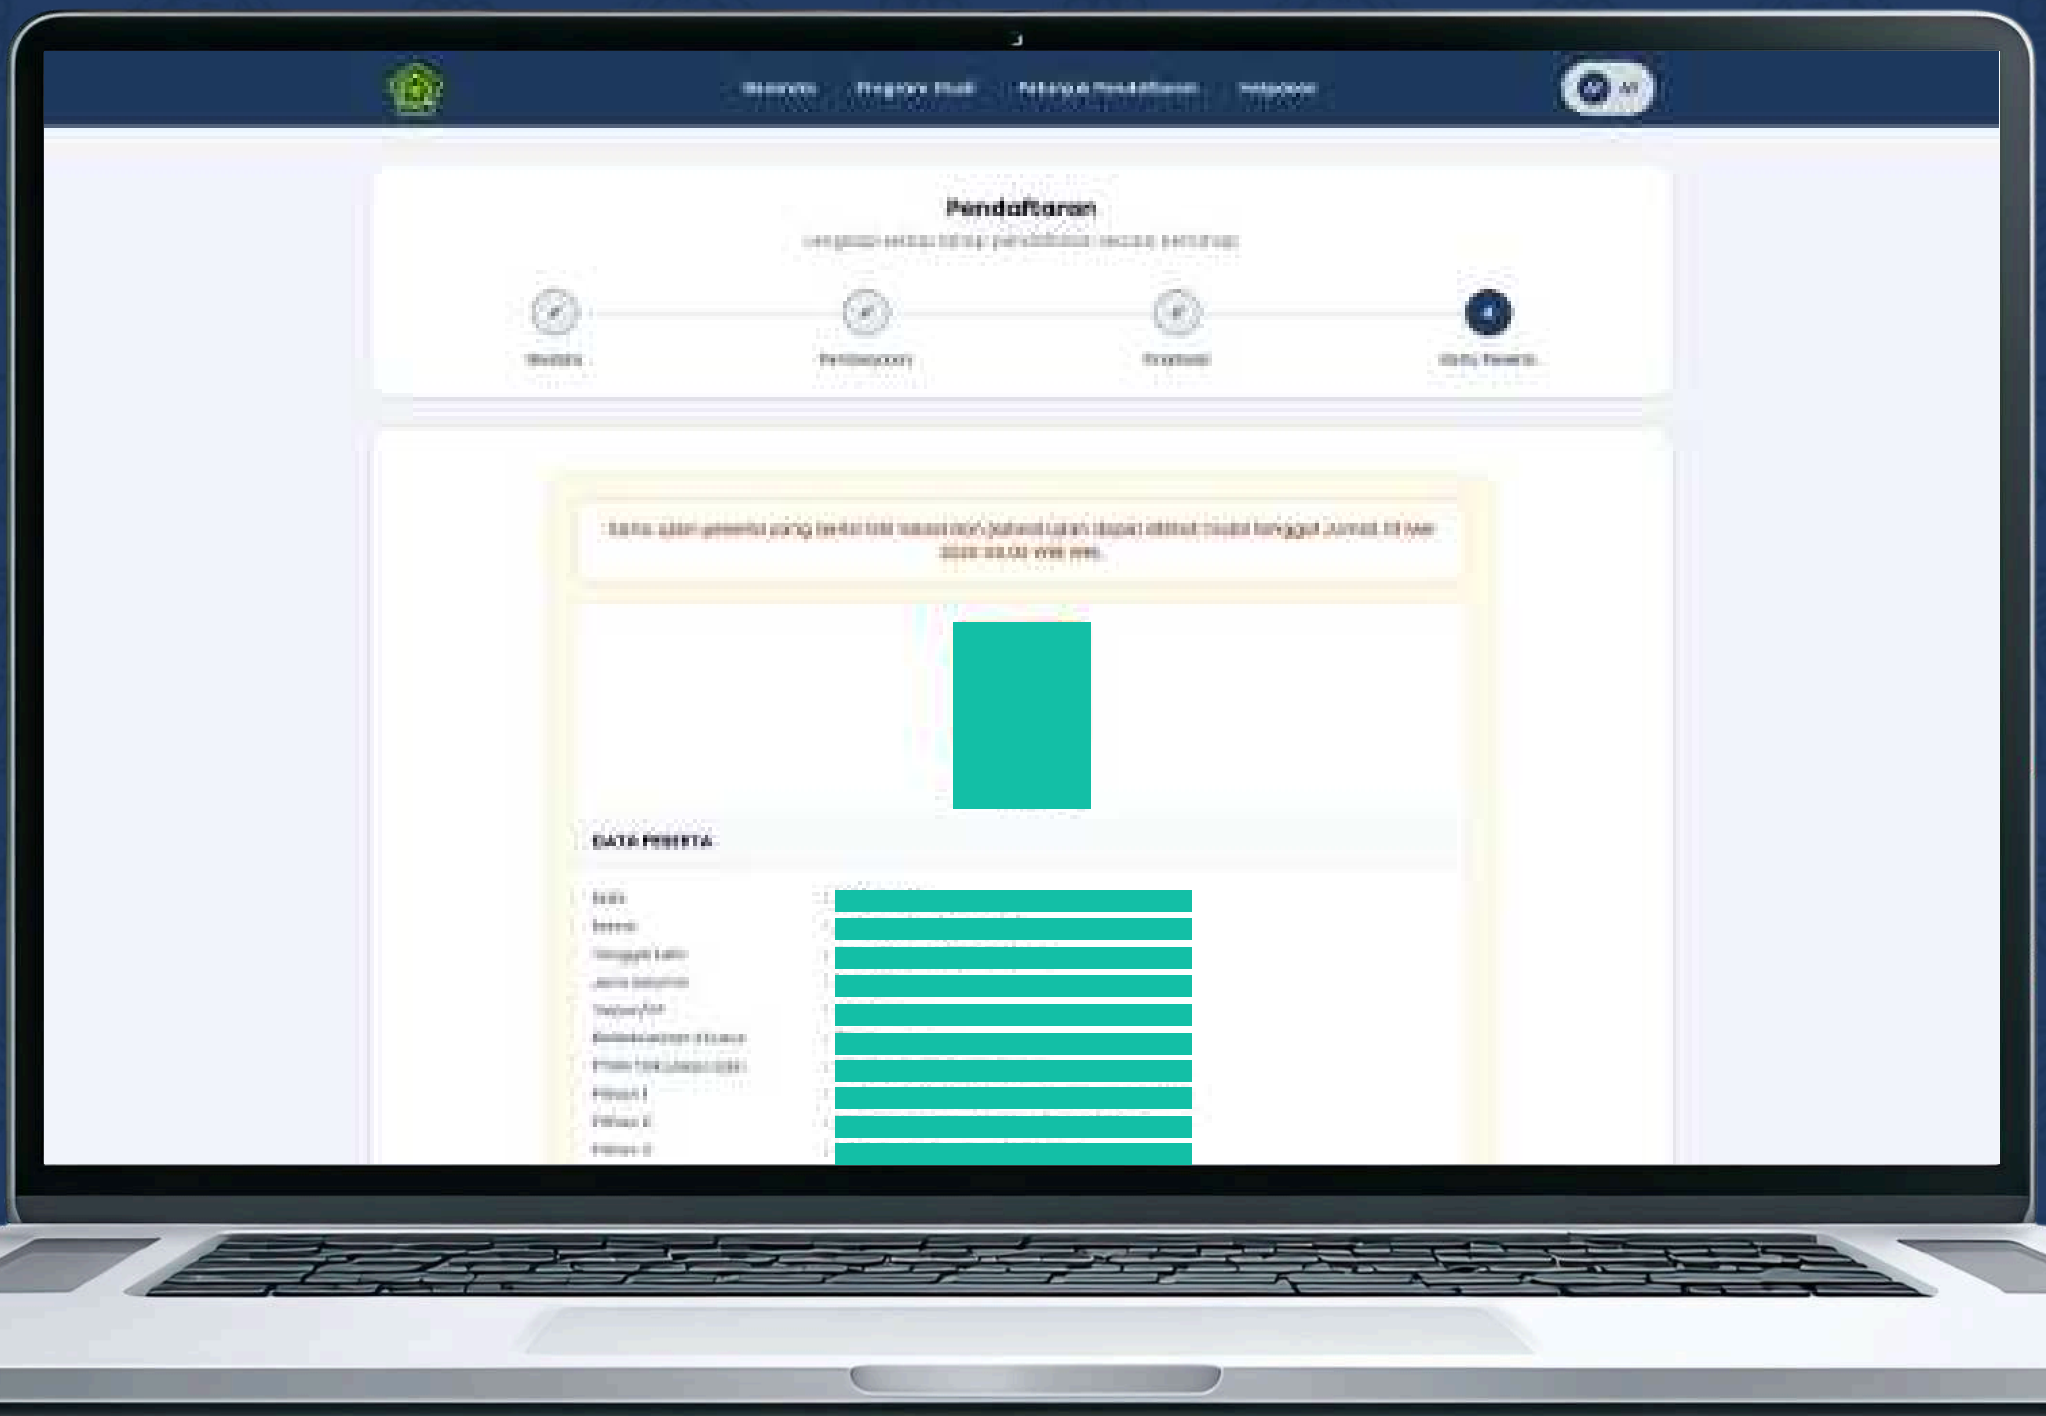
Beranda Program Studi Tahap & Pendaftaran Panduan

Pendaftaran

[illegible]

Biodata Pembayaran Finalisasi Kartu Peserta

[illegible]

DATA PESERTA

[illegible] :
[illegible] :
Tanggal Lahir :
Jenis Kelamin :
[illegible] :
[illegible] :
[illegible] :
Pilihan 1 :
Pilihan 2 :
Pilihan 3 :